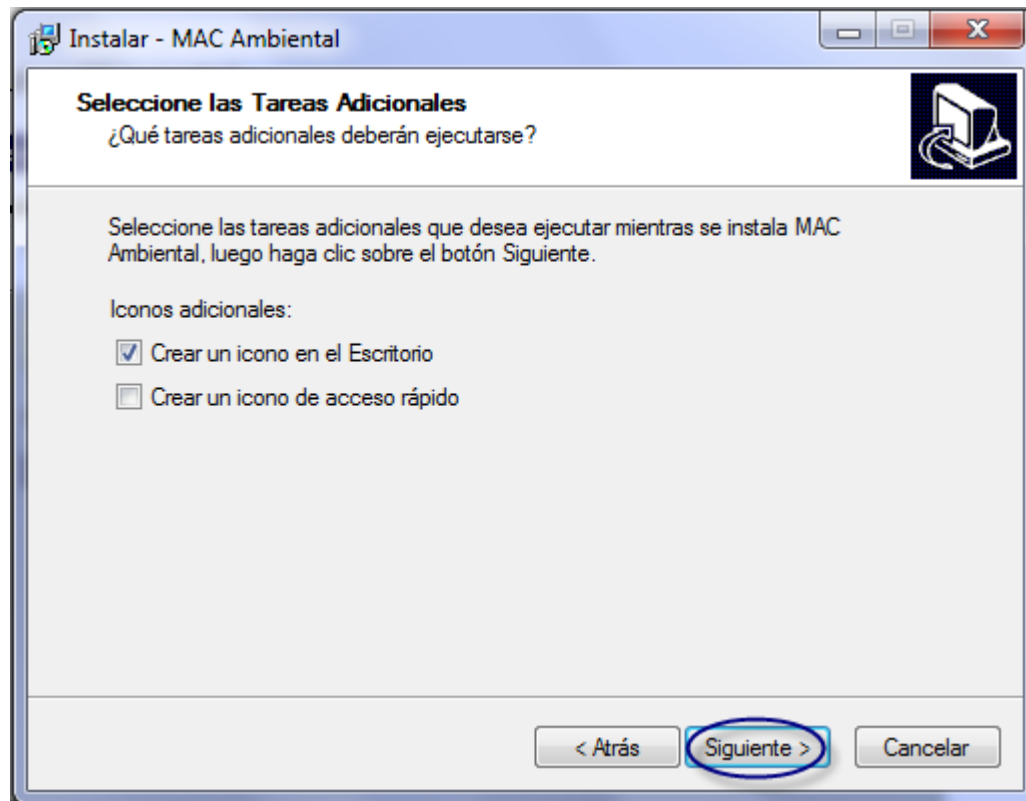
Instalar - MAC Ambiental

Seleccione las Tareas Adicionales
¿Qué tareas adicionales deberán ejecutarse?

Seleccione las tareas adicionales que desea ejecutar mientras se instala MAC Ambiental, luego haga clic sobre el botón Siguiente.

Iconos adicionales:

Crear un icono en el Escritorio

Crear un icono de acceso rápido

< Atrás Siguiente > Cancelar